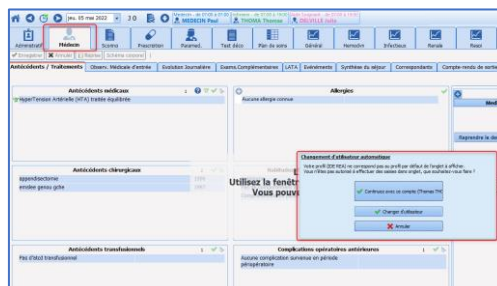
jeu. 05 mai 2022 | 30 | MEDECIN Paul | THOMA Thomas | DELVILLE Julie

Administratif | Médecin | Scores | Prescription | Paramed. | Test déco | Plan de soins | Général | Nenochir | Infectieux | Rénale | Respi

Enregistrer | Annuler | Reprise | Schéma corporel

Antécédents / Traitements | Observ. Médicale d'entrée | Evolution Journalière | Exams.Complémentaires | LATA | Evénements | Synthèse du séjour | Correspondants | Compte-rendu de sortie

Antécédents médicaux
HyperTension Artérielle (HTA) traitée équilibrée

Allergies
Aucune allergie connue

Reprendre le d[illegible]

Antécédents chirurgicaux
appendicectomie
entorse genou gche

Utilisez la fenêt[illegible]
Vous pouv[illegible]

Changement d'utilisateur automatique
Votre profil (IDE REA) ne correspond pas au profil par défaut de l'onglet à afficher. Vous n'êtes pas autorisé à effectuer des saisies dans cet onglet, que souhaitez-vous faire ?

Continuez avec ce compte (Thomas TH)
Changer d'utilisateur
Annuler

Antécédents transfusionnels
Pas d'atcd transfusionnel

Complications opératoires antérieures
Aucune complication survenue en période périopératoire